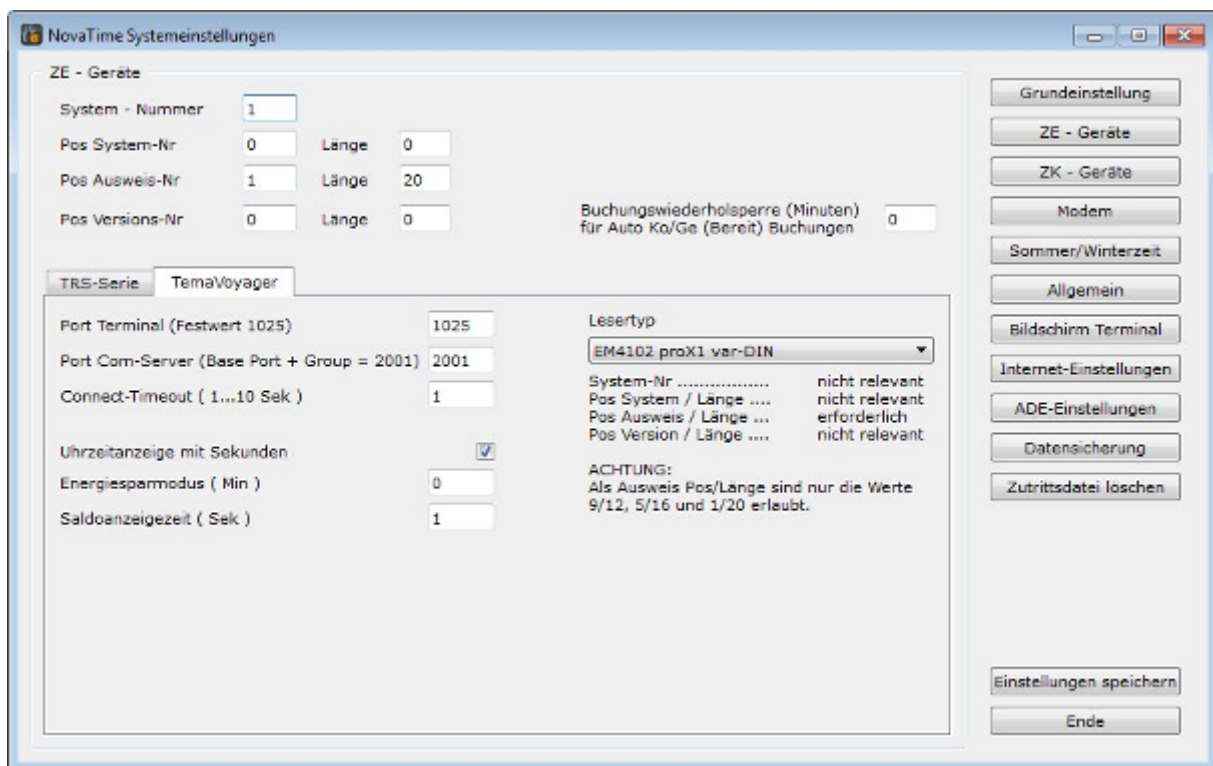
NovaTime Systemeinstellungen

ZE - Geräte

System - Nummer 1

Pos System-Nr 0 Länge 0

Pos Ausweis-Nr 1 Länge 20

Pos Versions-Nr 0 Länge 0

Buchungswiederholsperre (Minuten) für Auto Ko/Ge (Bereit) Buchungen 0

TRS-Serie TemaVoyager

Port Terminal (Festwert 1025) 1025

Port Com-Server (Base Port + Group = 2001) 2001

Connect-Timeout ( 1...10 Sek ) 1

Uhrzeitanzeige mit Sekunden

Energiesparmodus ( Min ) 0

Saldoanzeigezeit ( Sek ) 1

Lesertyp

EM4102 proX1 var-DIN

System-Nr .................. nicht relevant
Pos System / Länge .... nicht relevant
Pos Ausweis / Länge .... erforderlich
Pos Version / Länge .... nicht relevant

ACHTUNG:
Als Ausweis Pos/Länge sind nur die Werte 9/12, 5/16 und 1/20 erlaubt.

Grundeinstellung

ZE - Geräte

ZK - Geräte

Modem

Sommer/Winterzeit

Allgemein

Bildschirm Terminal

Internet-Einstellungen

ADE-Einstellungen

Datensicherung

Zutrittsdatei löschen

Einstellungen speichern

Ende